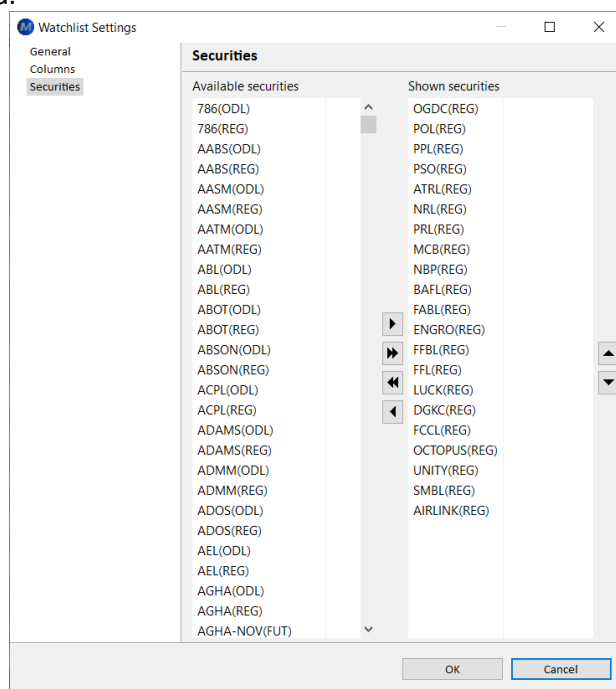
Watchlist Settings

General
Columns
Securities

Securities

Available securities
786(ODL)
786(REG)
AABS(ODL)
AABS(REG)
AASM(ODL)
AASM(REG)
AATM(ODL)
AATM(REG)
ABL(ODL)
ABL(REG)
ABOT(ODL)
ABOT(REG)
ABSON(ODL)
ABSON(REG)
ACPL(ODL)
ACPL(REG)
ADAMS(ODL)
ADAMS(REG)
ADMM(ODL)
ADMM(REG)
ADOS(ODL)
ADOS(REG)
AEL(ODL)
AEL(REG)
AGHA(ODL)
AGHA(REG)
AGHA-NOV(FUT)

Shown securities
OGDC(REG)
POL(REG)
PPL(REG)
PSO(REG)
ATRL(REG)
NRL(REG)
PRL(REG)
MCB(REG)
NBP(REG)
BAFL(REG)
FABL(REG)
ENGRO(REG)
FFBL(REG)
FFL(REG)
LUCK(REG)
DGKC(REG)
FCCL(REG)
OCTOPUS(REG)
UNITY(REG)
SMBL(REG)
AIRLINK(REG)

OK
Cancel